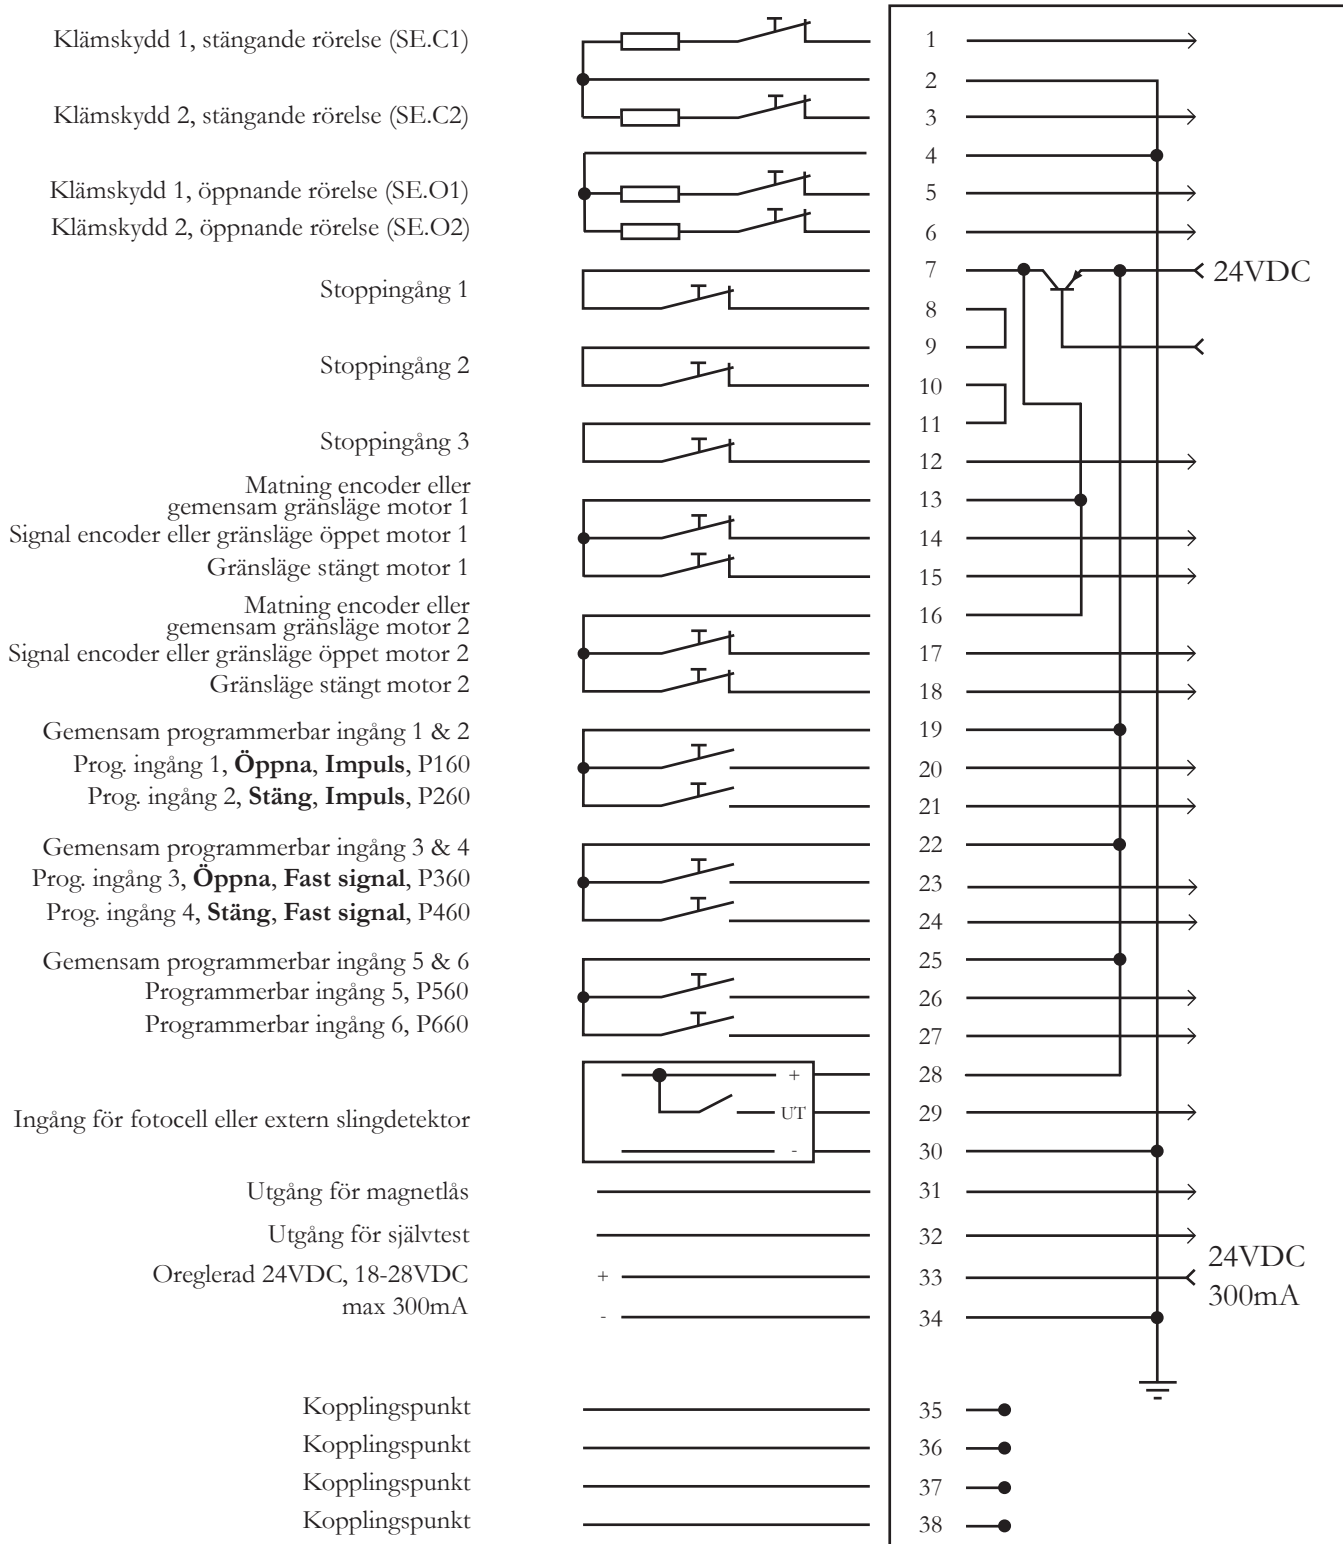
Klämskydd 1, stängande rörelse (SE.C1)

Klämskydd 2, stängande rörelse (SE.C2)

Klämskydd 1, öppnande rörelse (SE.O1)
Klämskydd 2, öppnande rörelse (SE.O2)

Stoppingång 1

Stoppingång 2

Stoppingång 3

Matning encoder eller gemensam gränsläge motor 1
Signal encoder eller gränsläge öppet motor 1
Gränsläge stängt motor 1

Matning encoder eller gemensam gränsläge motor 2
Signal encoder eller gränsläge öppet motor 2
Gränsläge stängt motor 2

Gemensam programmerbar ingång 1 & 2
Prog. ingång 1, **Öppna**, **Impuls**, P160
Prog. ingång 2, **Stäng**, **Impuls**, P260

Gemensam programmerbar ingång 3 & 4
Prog. ingång 3, **Öppna**, **Fast signal**, P360
Prog. ingång 4, **Stäng**, **Fast signal**, P460

Gemensam programmerbar ingång 5 & 6
Programmerbar ingång 5, P560
Programmerbar ingång 6, P660

Ingång för fotocell eller extern slingdetektor

Utgång för magnetlås
Utgång för självtest
Oreglerad 24VDC, 18-28VDC
max 300mA

Kopplingspunkt
Kopplingspunkt
Kopplingspunkt
Kopplingspunkt

+
UT
-

+
-

1
2
3
4
5
6
7
8
9
10
11
12
13
14
15
16
17
18
19
20
21
22
23
24
25
26
27
28
29
30
31
32
33
34
35
36
37
38

24VDC

24VDC
300mA